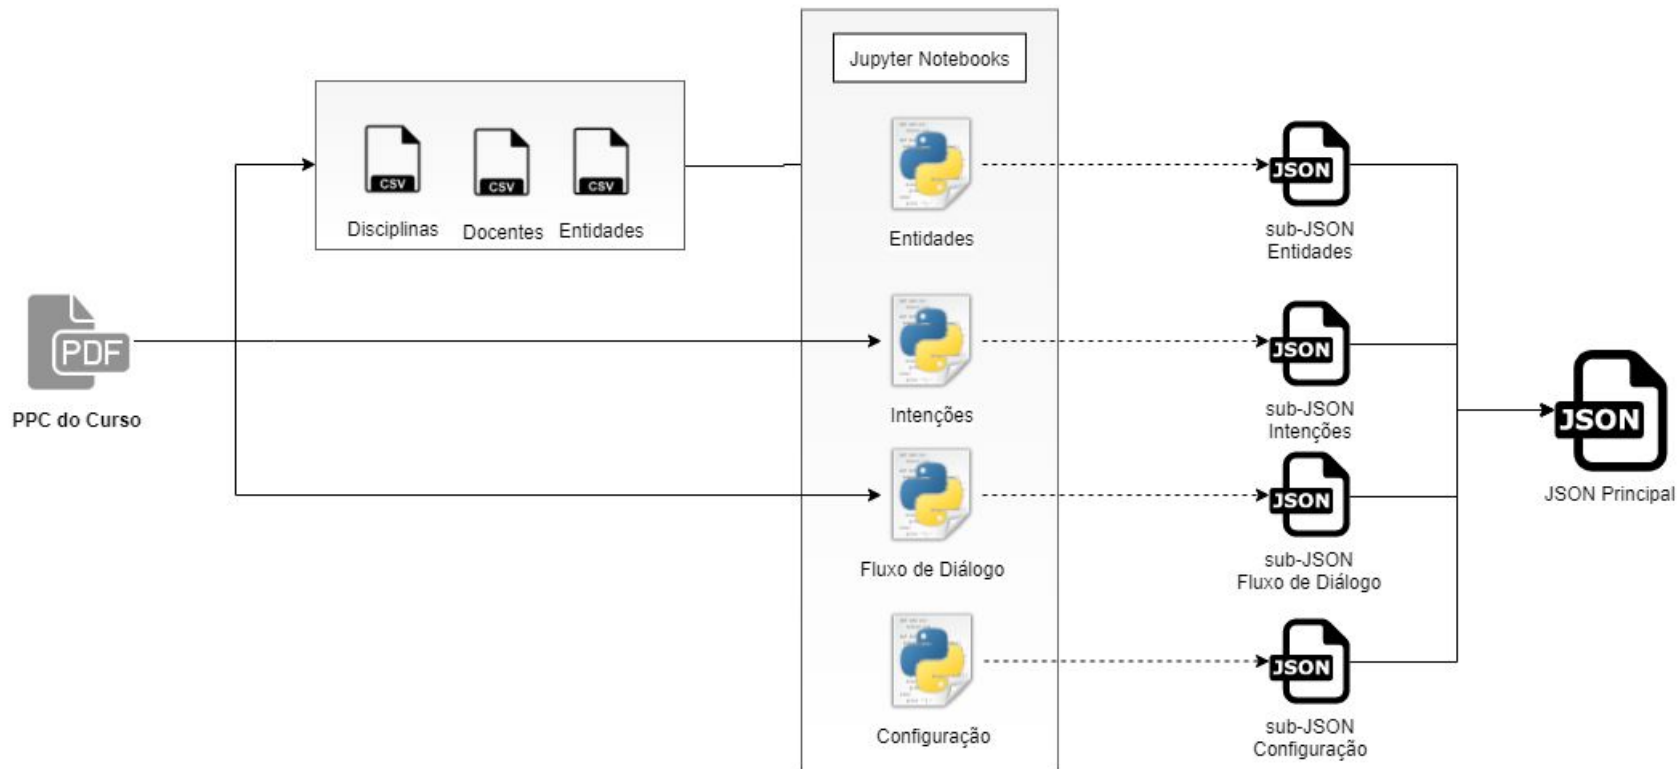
Jupyter Notebooks

CSV CSV CSV

Disciplinas Docentes Entidades

PDF

PPC do Curso

Entidades

Intenções

Fluxo de Diálogo

Configuração

JSON
sub-JSON
Entidades

JSON
sub-JSON
Intenções

JSON
sub-JSON
Fluxo de Diálogo

JSON
sub-JSON
Configuração

JSON
JSON Principal